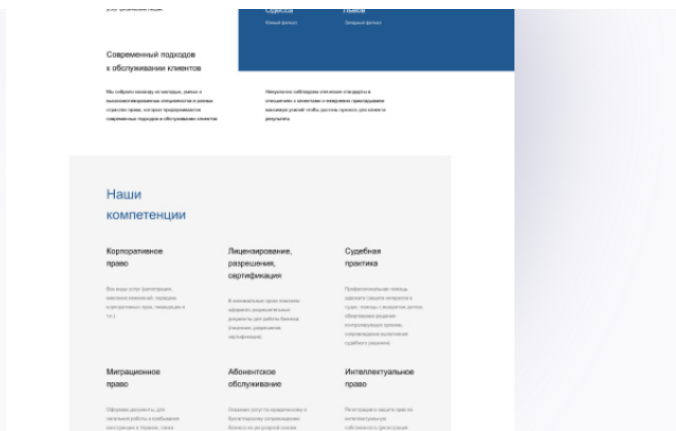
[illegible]

Одесса
Южный филиал

Львов
Западный филиал

Современный подходов к обслуживании клиентов

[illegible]

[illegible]

Наши компетенции

Корпоративное право

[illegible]

Лицензирование, разрешения, сертификация

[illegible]

Судебная практика

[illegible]

Миграционное право

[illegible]

Абонентское обслуживание

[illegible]

Интеллектуальное право

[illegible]